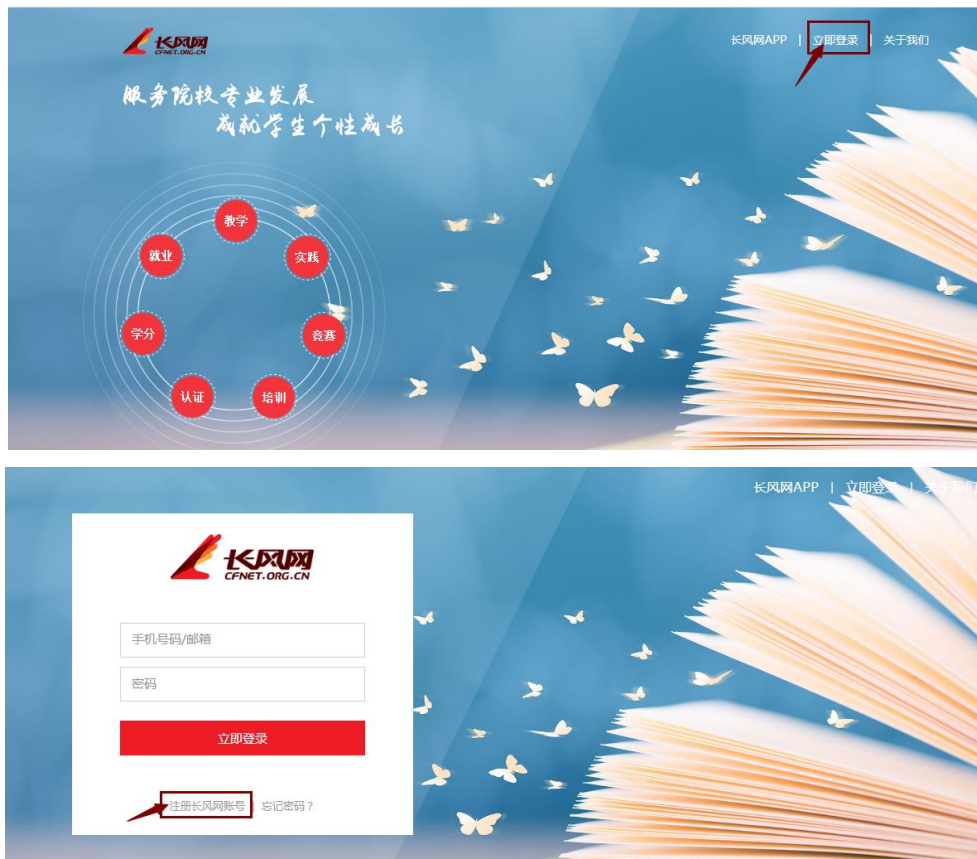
长风网
CFNET.ORG.CN

长风网APP | 立即登录 | 关于我们

服务院校专业发展
成就学生个性成长

教学
实践
竞赛
培训
认证
学分
就业

长风网APP | 立即登录 | 关于我们

长风网
CFNET.ORG.CN

手机号码/邮箱
密码
立即登录

注册长风网账号 忘记密码？